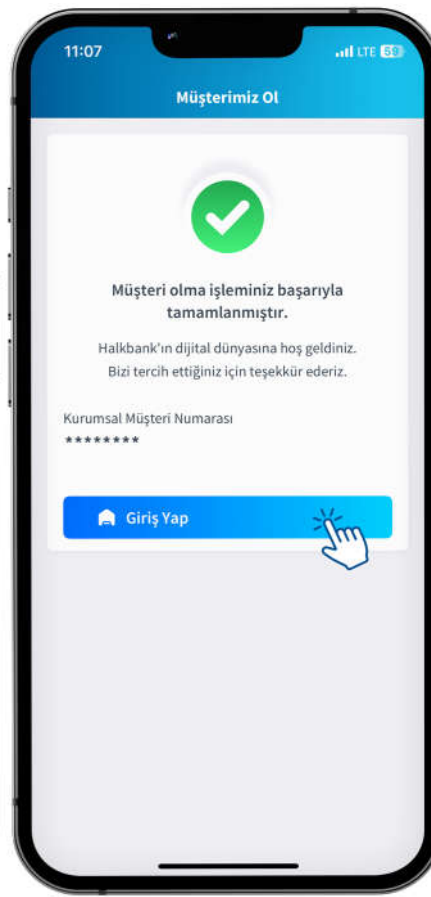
11:07

LTE 69

Müşterimiz Ol

Müşteri olma işleminiz başarıyla tamamlanmıştır.

Halkbank'ın dijital dünyasına hoş geldiniz. Bizi tercih ettiğiniz için teşekkür ederiz.

Kurumsal Müşteri Numarası
********

Giriş Yap